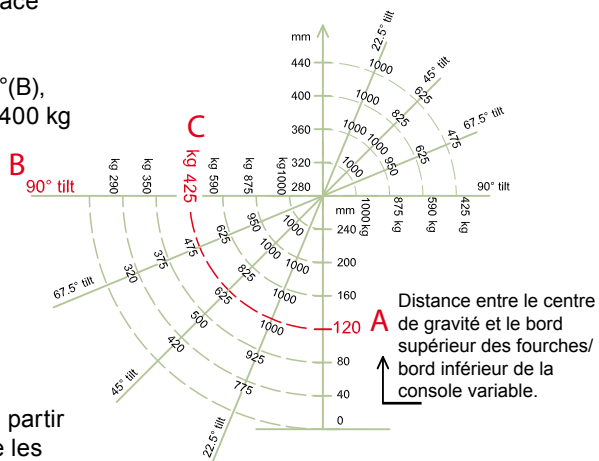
ace

°(B),
400 kg

partir
e les

C
B
90° tilt
kg 290
kg 350
kg 425
kg 590
kg 875
kg1000
mm
440
400
360
320
280
22.5° tilt
45° tilt
67.5° tilt
90° tilt
1000
1000
825
625
1000
1000
950
625
475
1000
mm
240
200
160
120
80
40
0
1000 kg
875 kg
590 kg
425 kg
1000
950
625
1000
1000
475
825
1000
375
320
625
1000
500
420
925
775
67.5° tilt
45° tilt
22.5° tilt
A
Distance entre le centre de gravité et le bord supérieur des fourches/ bord inférieur de la console variable.